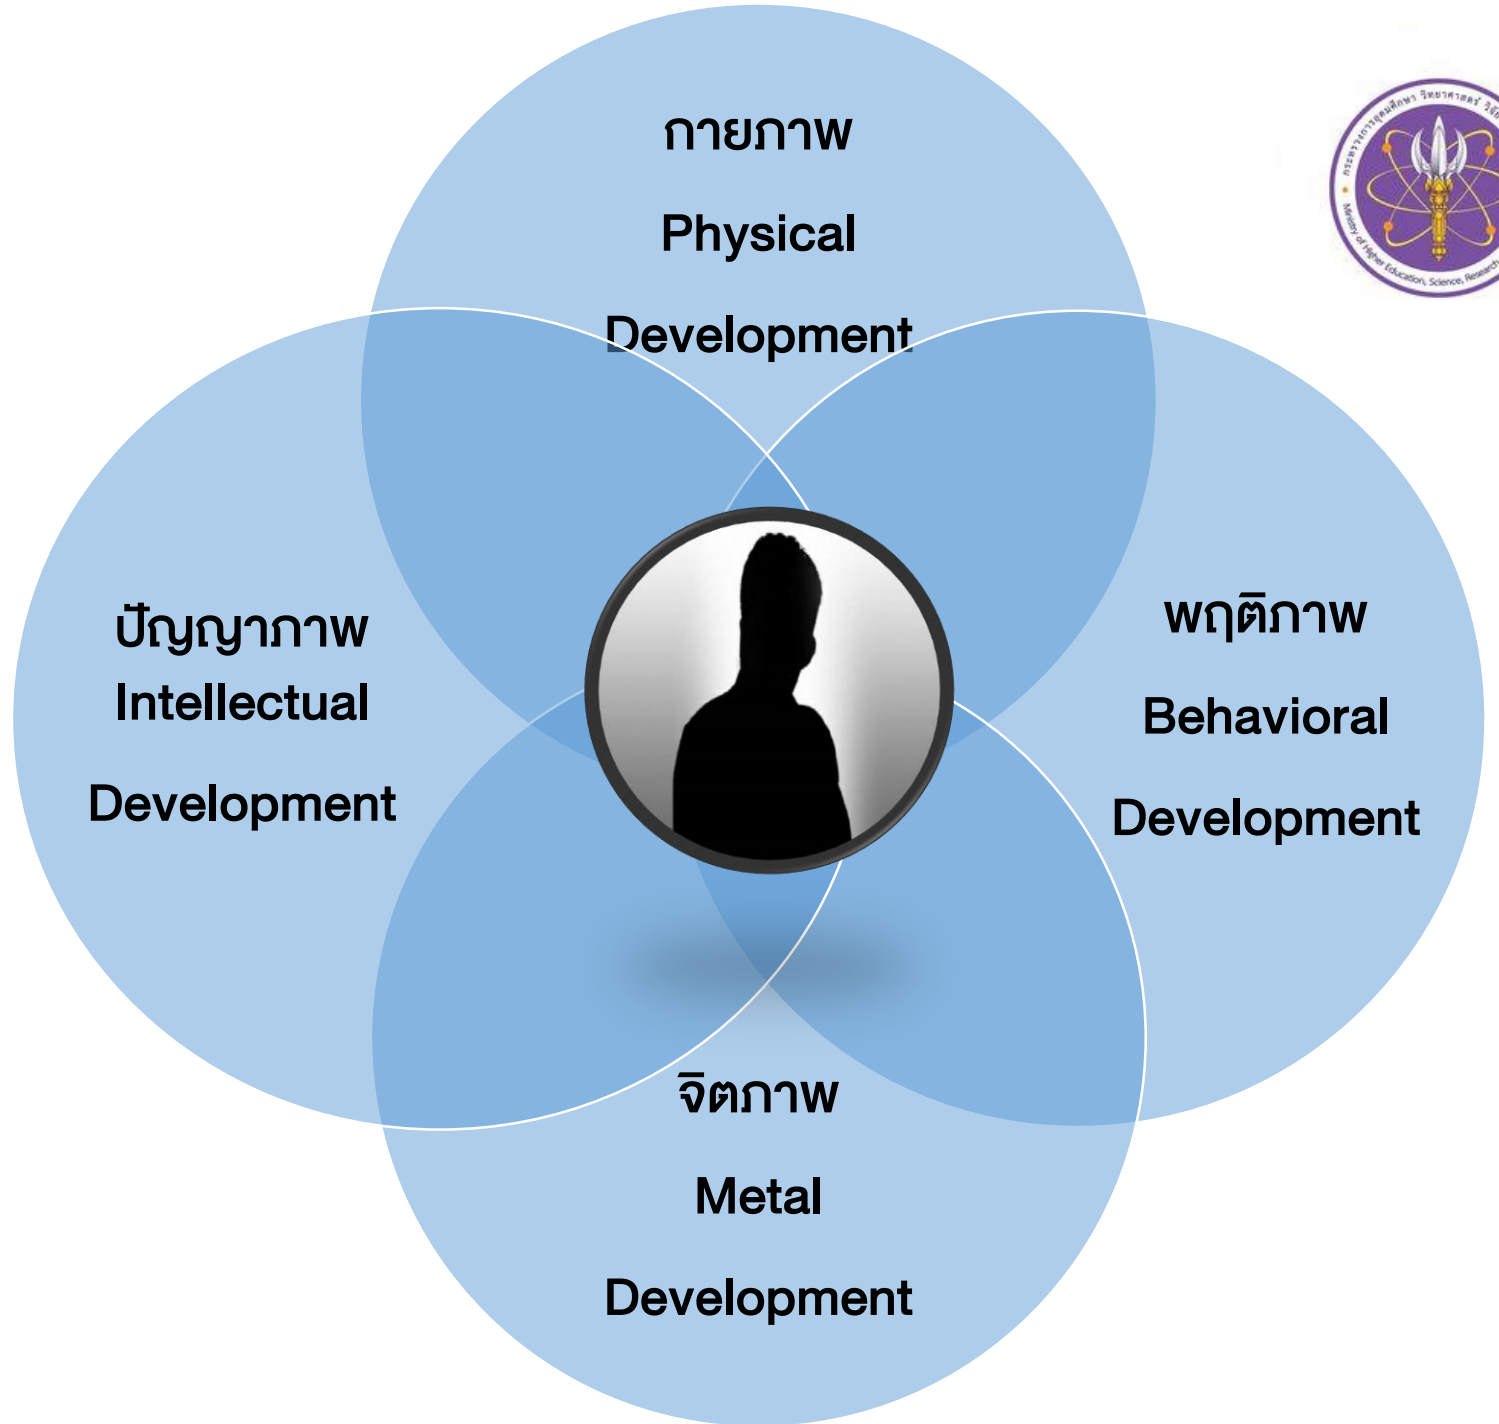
กายภาพ

Physical

Development

ปัญญาภาพ

Intellectual

Development

พฤติภาพ

Behavioral

Development

จิตภาพ

Metal

Development

กระทรวงการอุดมศึกษา วิทยาศาสตร์ วิจัย

Ministry of Higher Education, Science, Research